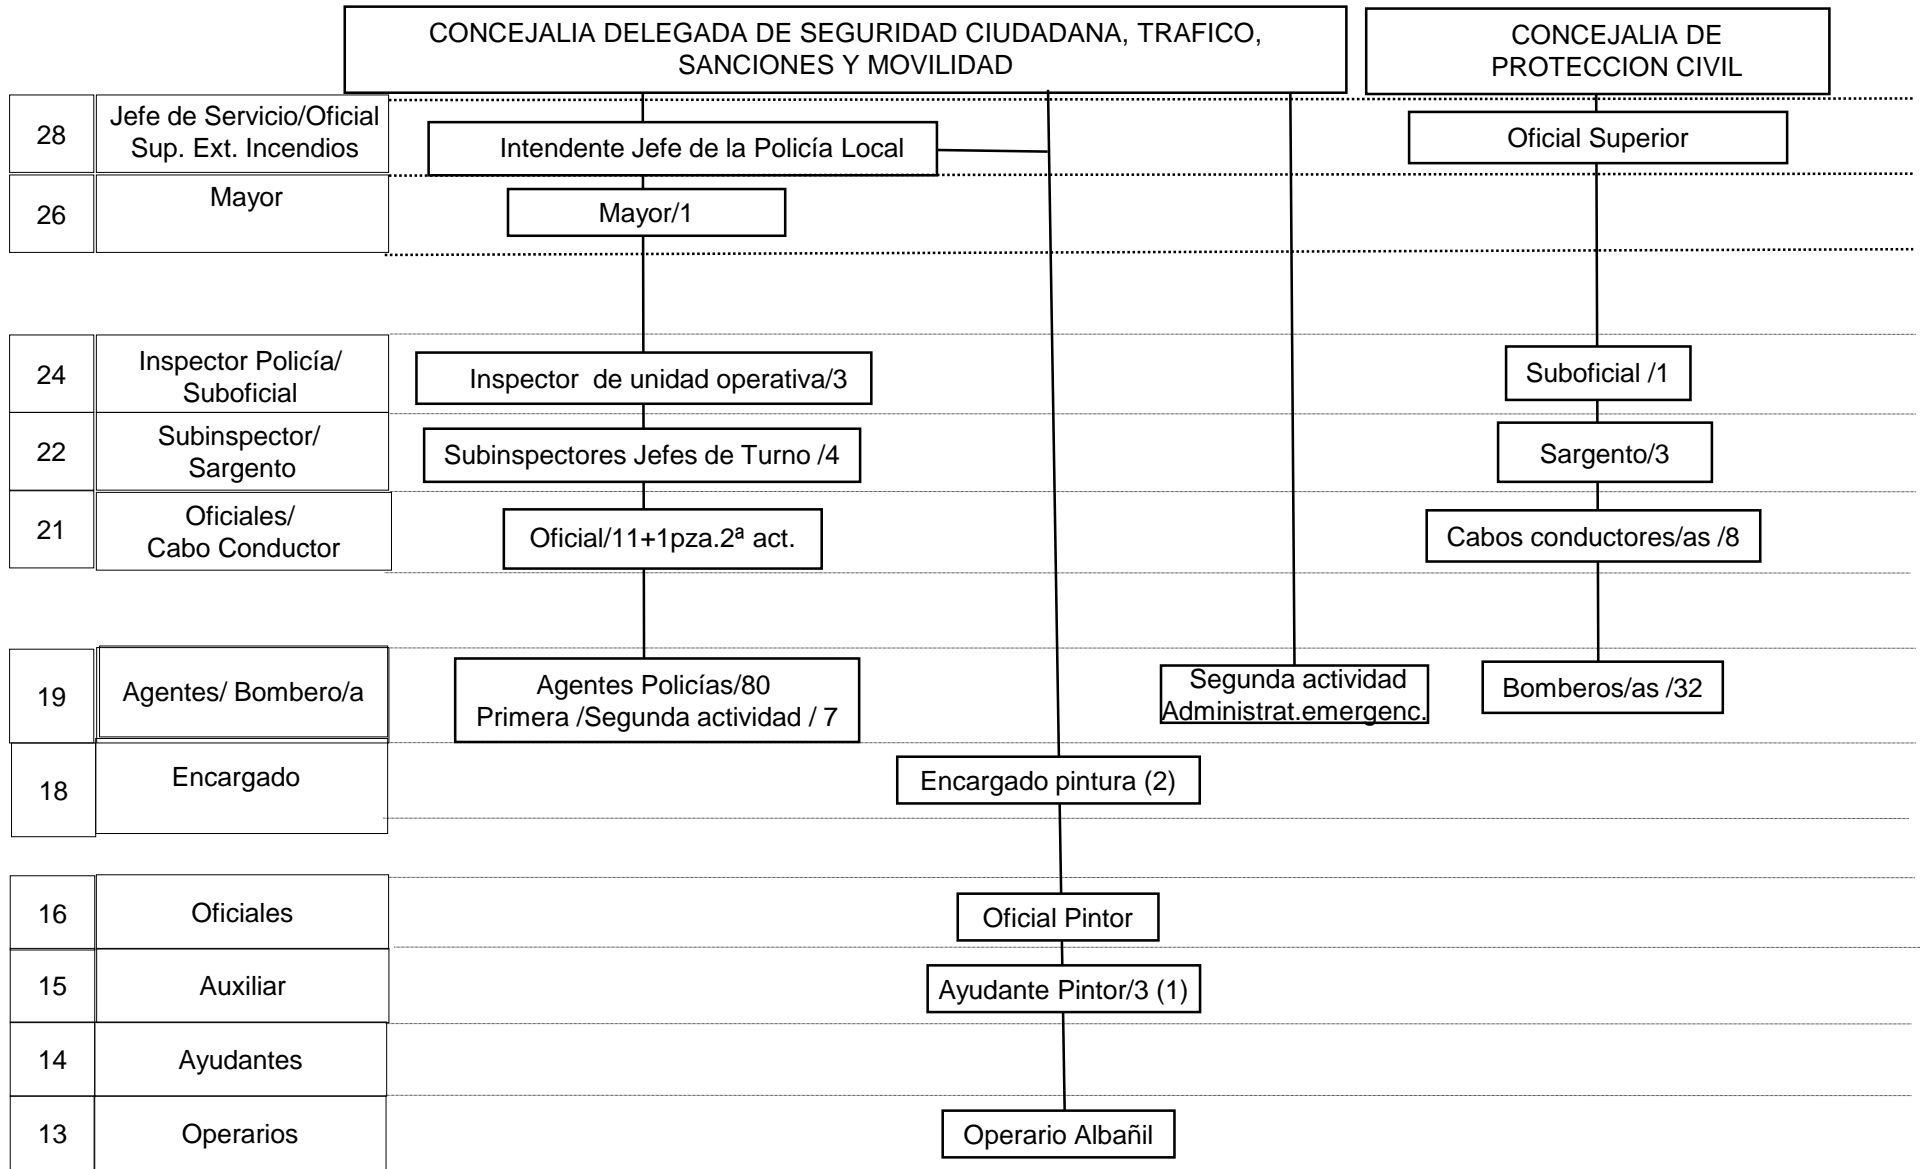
CONCEJALIA DELEGADA DE SEGURIDAD CIUDADANA, TRAFICO, SANCIONES Y MOVILIDAD

CONCEJALIA DE PROTECCION CIVIL

| 28 | Jefe de Servicio/Oficial Sup. Ext. Incendios |
|---|---|
| 26 | Mayor |
| 24 | Inspector Policía/ Suboficial |
| 22 | Subinspector/ Sargento |
| 21 | Oficiales/ Cabo Conductor |
| 19 | Agentes/ Bombero/a |
| 18 | Encargado |
| 16 | Oficiales |
| 15 | Auxiliar |
| 14 | Ayudantes |
| 13 | Operarios |

Intendente Jefe de la Policía Local

Oficial Superior

Mayor/1

Inspector de unidad operativa/3

Suboficial /1

Subinspectores Jefes de Turno /4

Sargento/3

Oficial/11+1pza.2ª act.

Cabos conductores/as /8

Agentes Policías/80
Primera /Segunda actividad / 7

Segunda actividad
Administrat.emergenc.

Bomberos/as /32

Encargado pintura (2)

Oficial Pintor

Ayudante Pintor/3 (1)

Operario Albañil